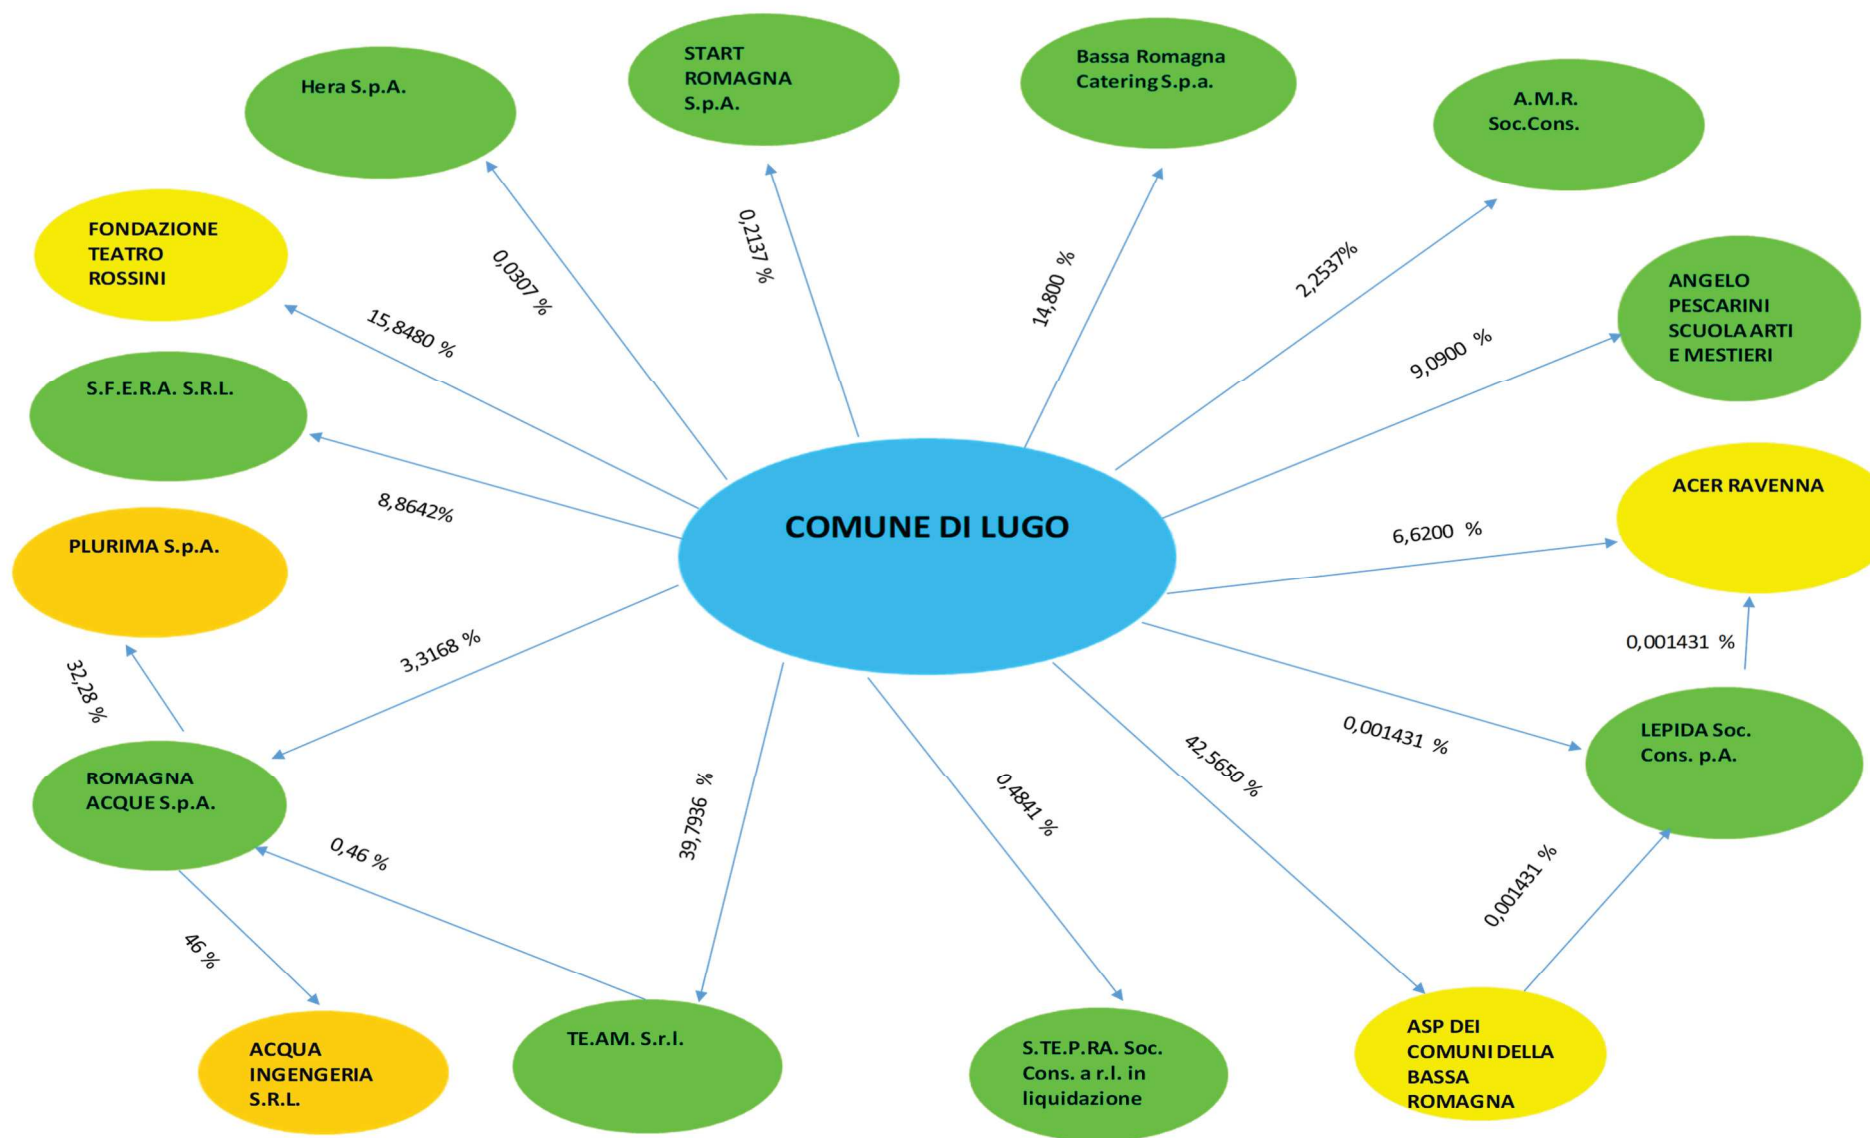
COMUNE DI LUGO

Hera S.p.A.

0,0307 %

START ROMAGNA S.p.A.

0,2137 %

Bassa Romagna Catering S.p.a.

14,800 %

A.M.R. Soc.Cons.

2,2537%

ANGELO PESCARINI SCUOLA ARTI E MESTIERI

9,0900 %

ACER RAVENNA

6,6200 %

0,001431 %

LEPIDA Soc. Cons. p.A.

0,001431 %

0,001431 %

ASP DEI COMUNI DELLA BASSA ROMAGNA

42,5650 %

S.TE.P.RA. Soc. Cons. a r.l. in liquidazione

0,4841 %

TE.AM. S.r.l.

39,7936 %

0,46 %

ACQUA INGENGERIA S.R.L.

46 %

ROMAGNA ACQUE S.p.A.

32,28 %

3,3168 %

PLURIMA S.p.A.

S.F.E.R.A. S.R.L.

8,8642%

FONDAZIONE TEATRO ROSSINI

15,8480 %